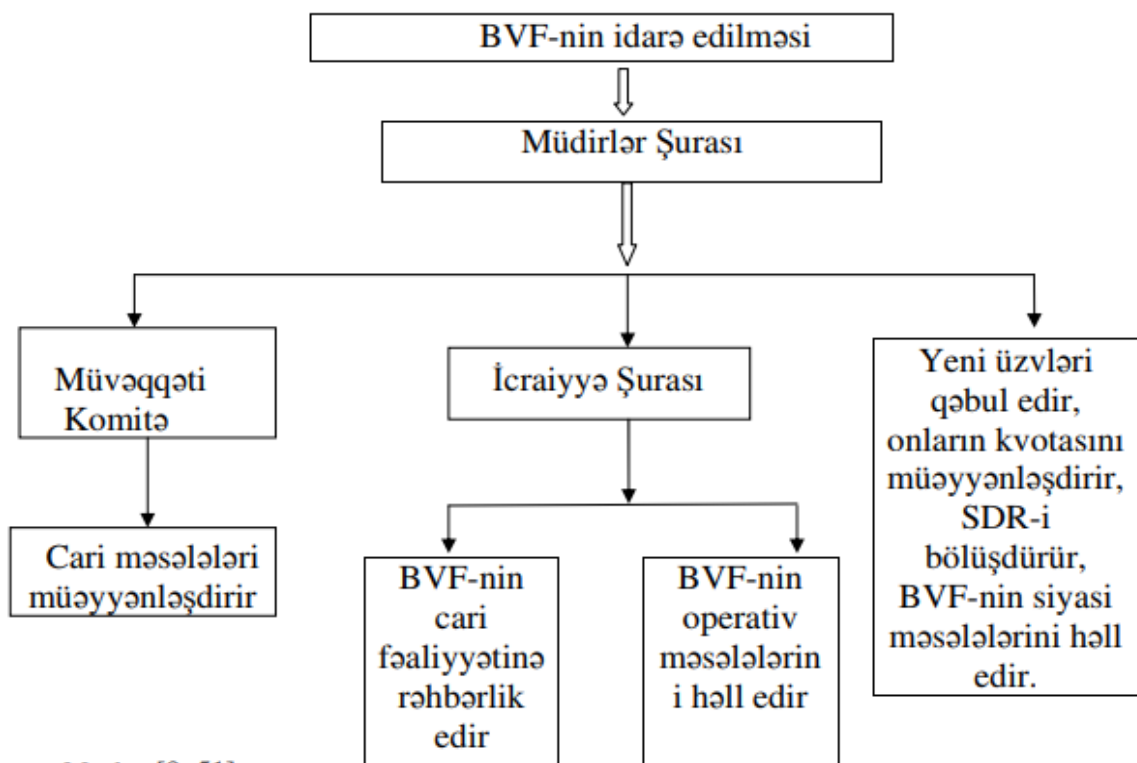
BVF-nin idarə edilməsi

Müdirlər Şurası

Müvəqqəti Komitə

İcraiyyə Şurası

Yeni üzvləri qəbul edir, onların kvotasını müəyyənləşdirir, SDR-i bölüşdürür, BVF-nin siyasi məsələlərini həll edir.

Cari məsələləri müəyyənləşdirir

BVF-nin cari fəaliyyətinə rəhbərlik edir

BVF-nin operativ məsələlərini həll edir

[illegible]